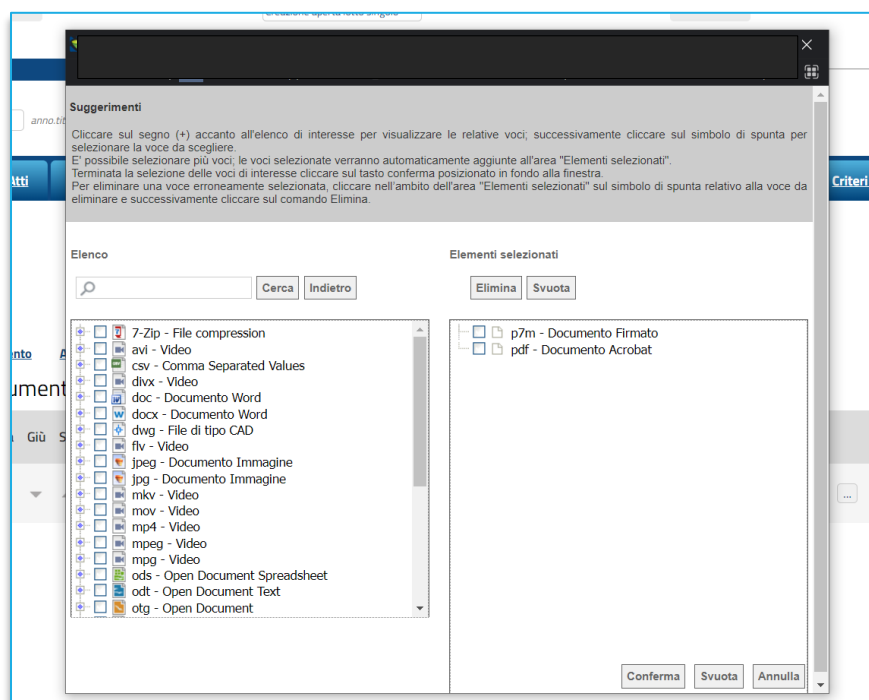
Suggerimenti

Cliccare sul segno (+) accanto all'elenco di interesse per visualizzare le relative voci; successivamente cliccare sul simbolo di spunta per selezionare la voce da scegliere.
E' possibile selezionare più voci; le voci selezionate verranno automaticamente aggiunte all'area "Elementi selezionati".
Terminata la selezione delle voci di interesse cliccare sul tasto conferma posizionato in fondo alla finestra.
Per eliminare una voce erroneamente selezionata, cliccare nell'ambito dell'area "Elementi selezionati" sul simbolo di spunta relativo alla voce da eliminare e successivamente cliccare sul comando Elimina.

Elenco

Cerca Indietro

7-Zip - File compression
avi - Video
csv - Comma Separated Values
divx - Video
doc - Documento Word
docx - Documento Word
dwg - File di tipo CAD
flv - Video
jpeg - Documento Immagine
jpg - Documento Immagine
mkv - Video
mov - Video
mp4 - Video
mpeg - Video
mpg - Video
ods - Open Document Spreadsheet
odt - Open Document Text
otg - Open Document

Elementi selezionati

Elimina Svuota

p7m - Documento Firmato
pdf - Documento Acrobat

Conferma Svuota Annulla

Atti Criteri anno.tit Giù umenti ento